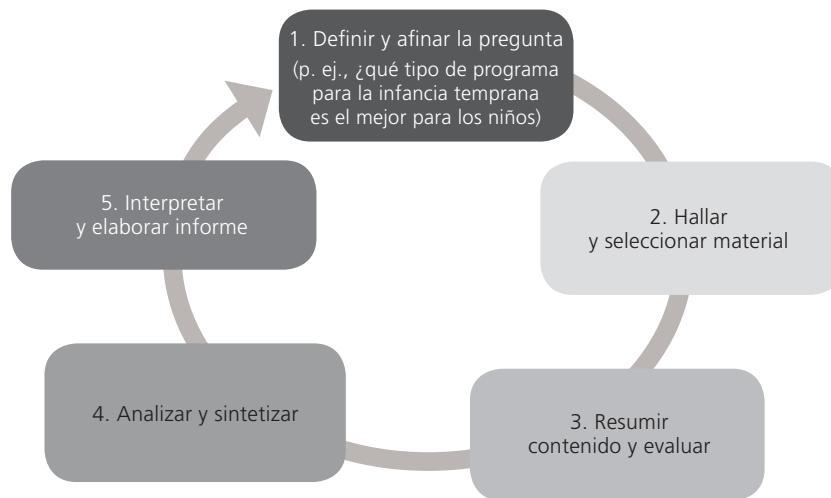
1. Definir y afinar la pregunta (p. ej., ¿qué tipo de programa para la infancia temprana es el mejor para los niños)

2. Hallar y seleccionar material

3. Resumir contenido y evaluar

4. Analizar y sintetizar

5. Interpretar y elaborar informe